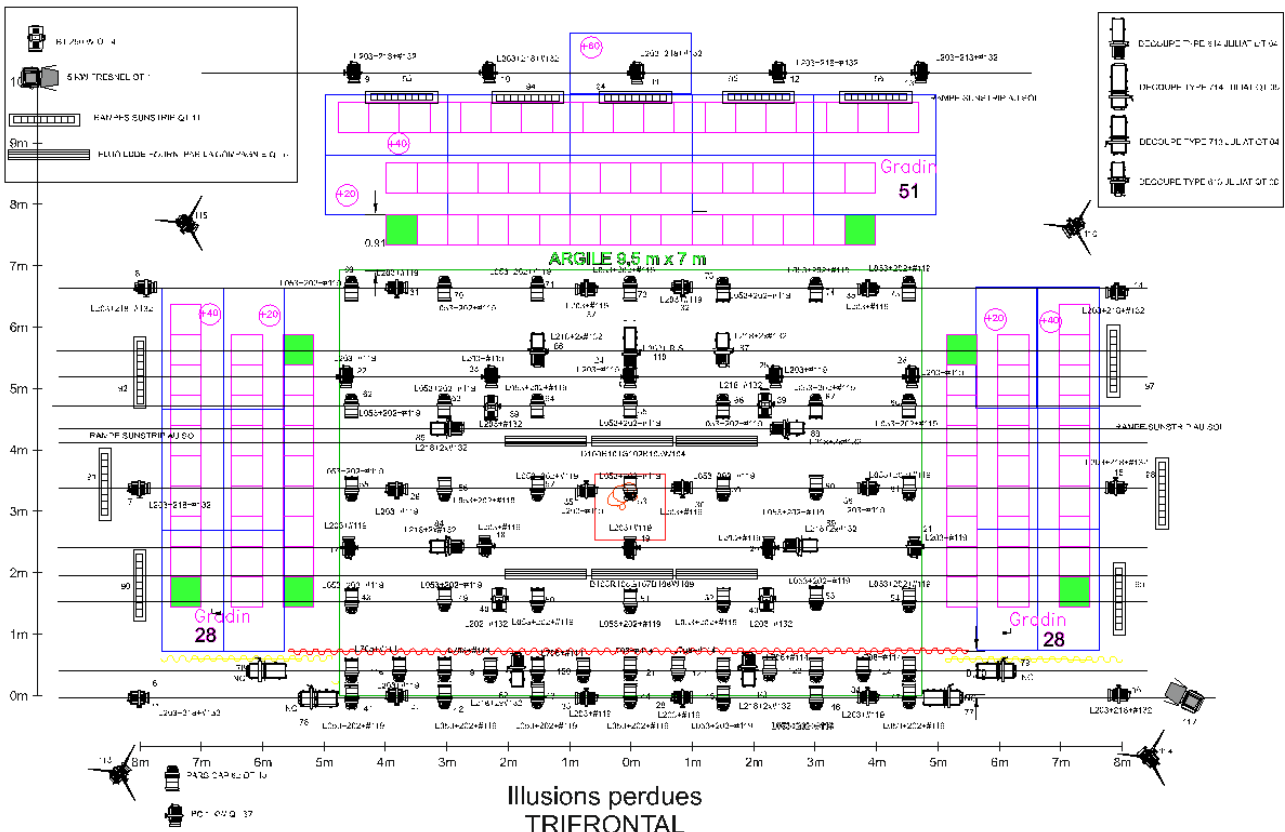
5 KW FRESNEL QT 1
RAMPES SUNSTRIP QT 11
FLUO LUDE FOURN. PAR LAGON PANNE Q.
DECOUPE TYPE 614 JULIAT QT 04
DECOUPE TYPE 714 JULIAT QT 05
DECOUPE TYPE 713 JULIAT QT 04
DECOUPE TYPE 613 JULIAT QT 20
10m
9m
8m
7m
6m
5m
4m
3m
2m
1m
0m
+60
+40
+20
Gradin
51
0.91
ARGILE 9,5 m x 7 m
RAMPE SUNSTRIP AU SOL
RAMPE SUNSTRIP AU SOL
+40
+20
+20
+40
Gradin
28
Gradin
28
8m
7m
6m
5m
4m
3m
2m
1m
0m
1m
2m
3m
4m
5m
6m
7m
8m
PARS CP 62 QT 13
PC 1 KW QT 37
Illusions perdues
TRIFRONTAL